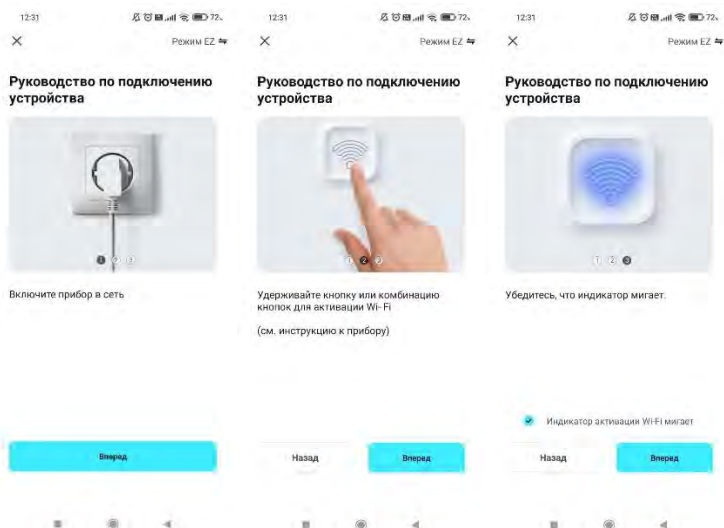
12:31 72

×

Режим EZ ⇋

Руководство по подключению устройства

1 2 3

Включите прибор в сеть

Вперед

12:31 72

×

Режим EZ ⇋

Руководство по подключению устройства

1 2 3

Удерживайте кнопку или комбинацию кнопок для активации Wi-Fi

(см. инструкцию к прибору)

Назад

Вперед

12:31 72

×

Режим EZ ⇋

Руководство по подключению устройства

1 2 3

Убедитесь, что индикатор мигает.

Индикатор активации Wi-Fi мигает

Назад

Вперед